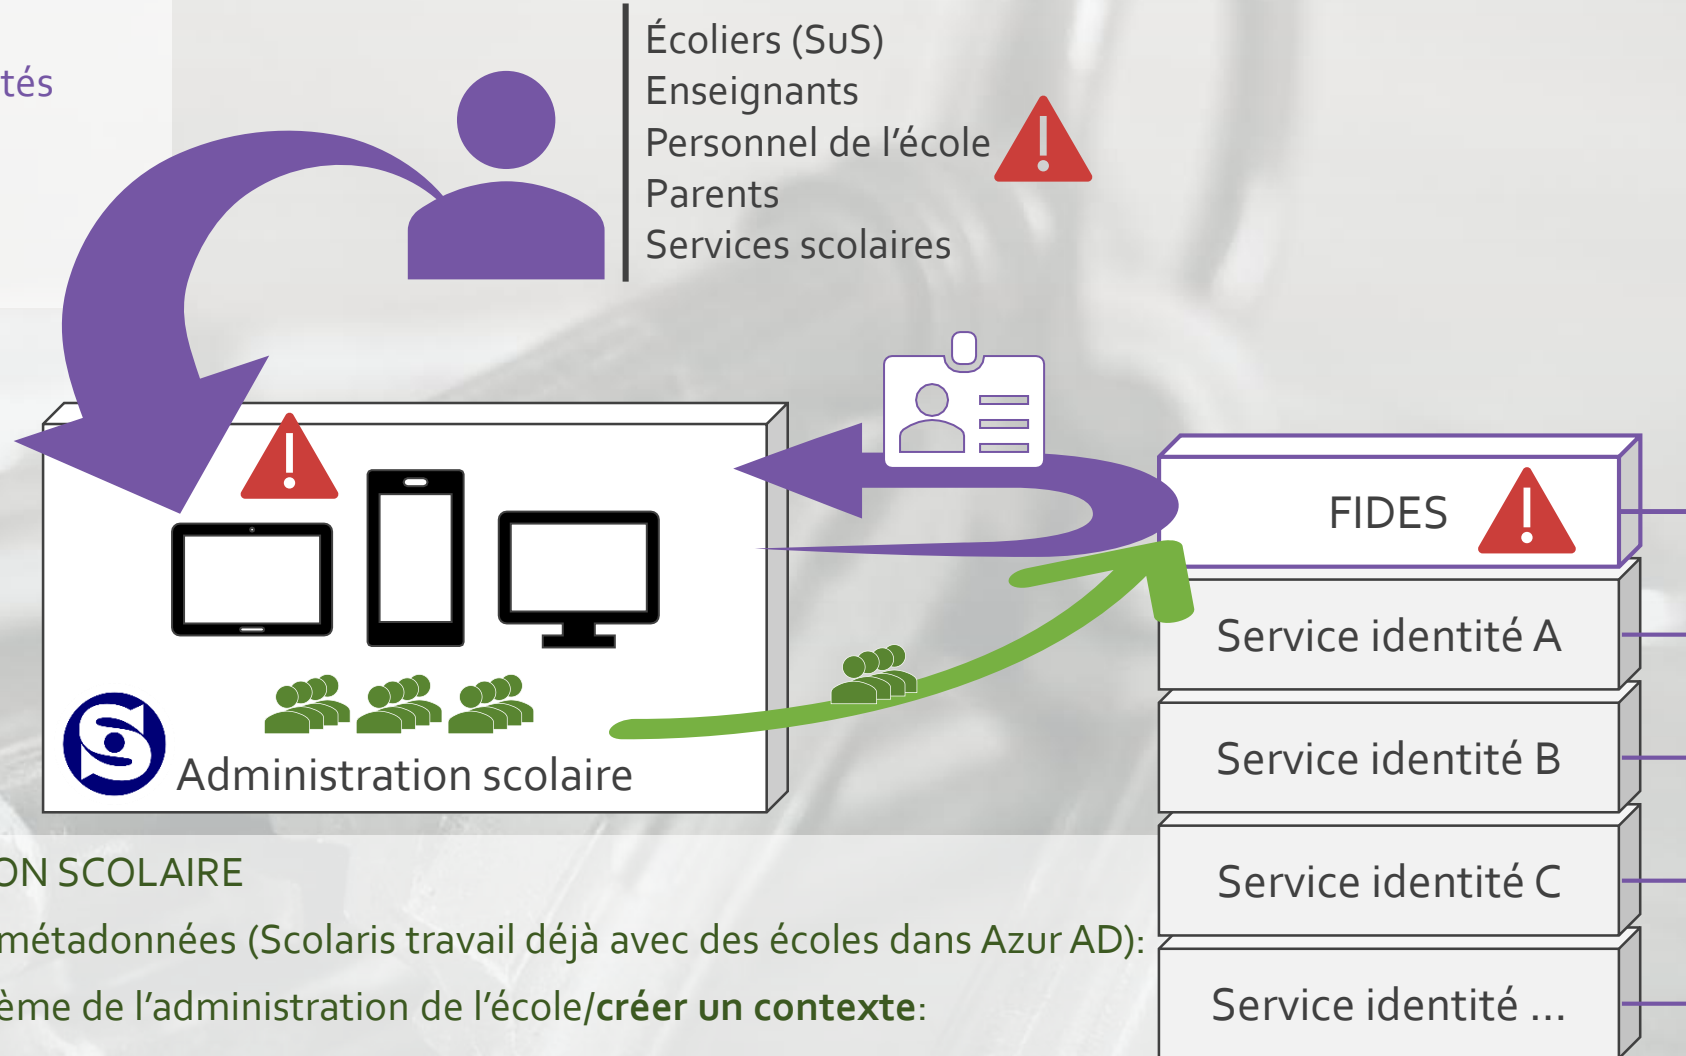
tés

Écoliers (SuS)
Enseignants
Personnel de l'école
Parents
Services scolaires

Administration scolaire

FIDES

Service identité A

Service identité B

Service identité C

Service identité ...

ON SCOLAIRE

métadonnées (Scolaris travail déjà avec des écoles dans Azur AD):

ème de l'administration de l'école/**créer un contexte**: